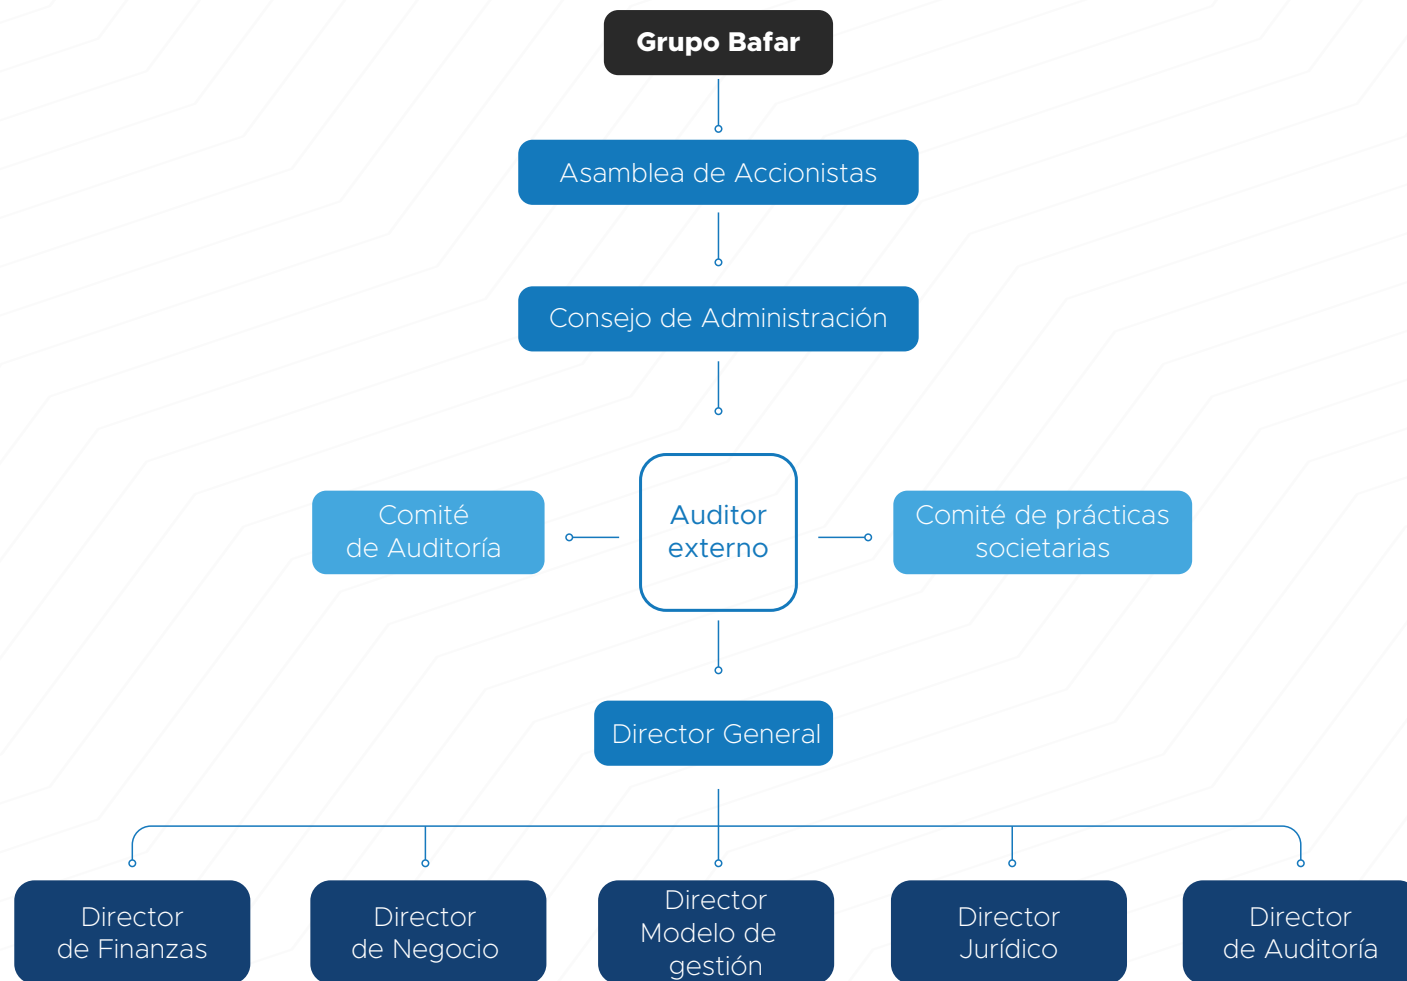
Grupo Bafar

Asamblea de Accionistas

Consejo de Administración

Comité de Auditoría

Auditor externo

Comité de prácticas societarias

Director General

Director de Finanzas

Director de Negocio

Director Modelo de gestión

Director Jurídico

Director de Auditoría